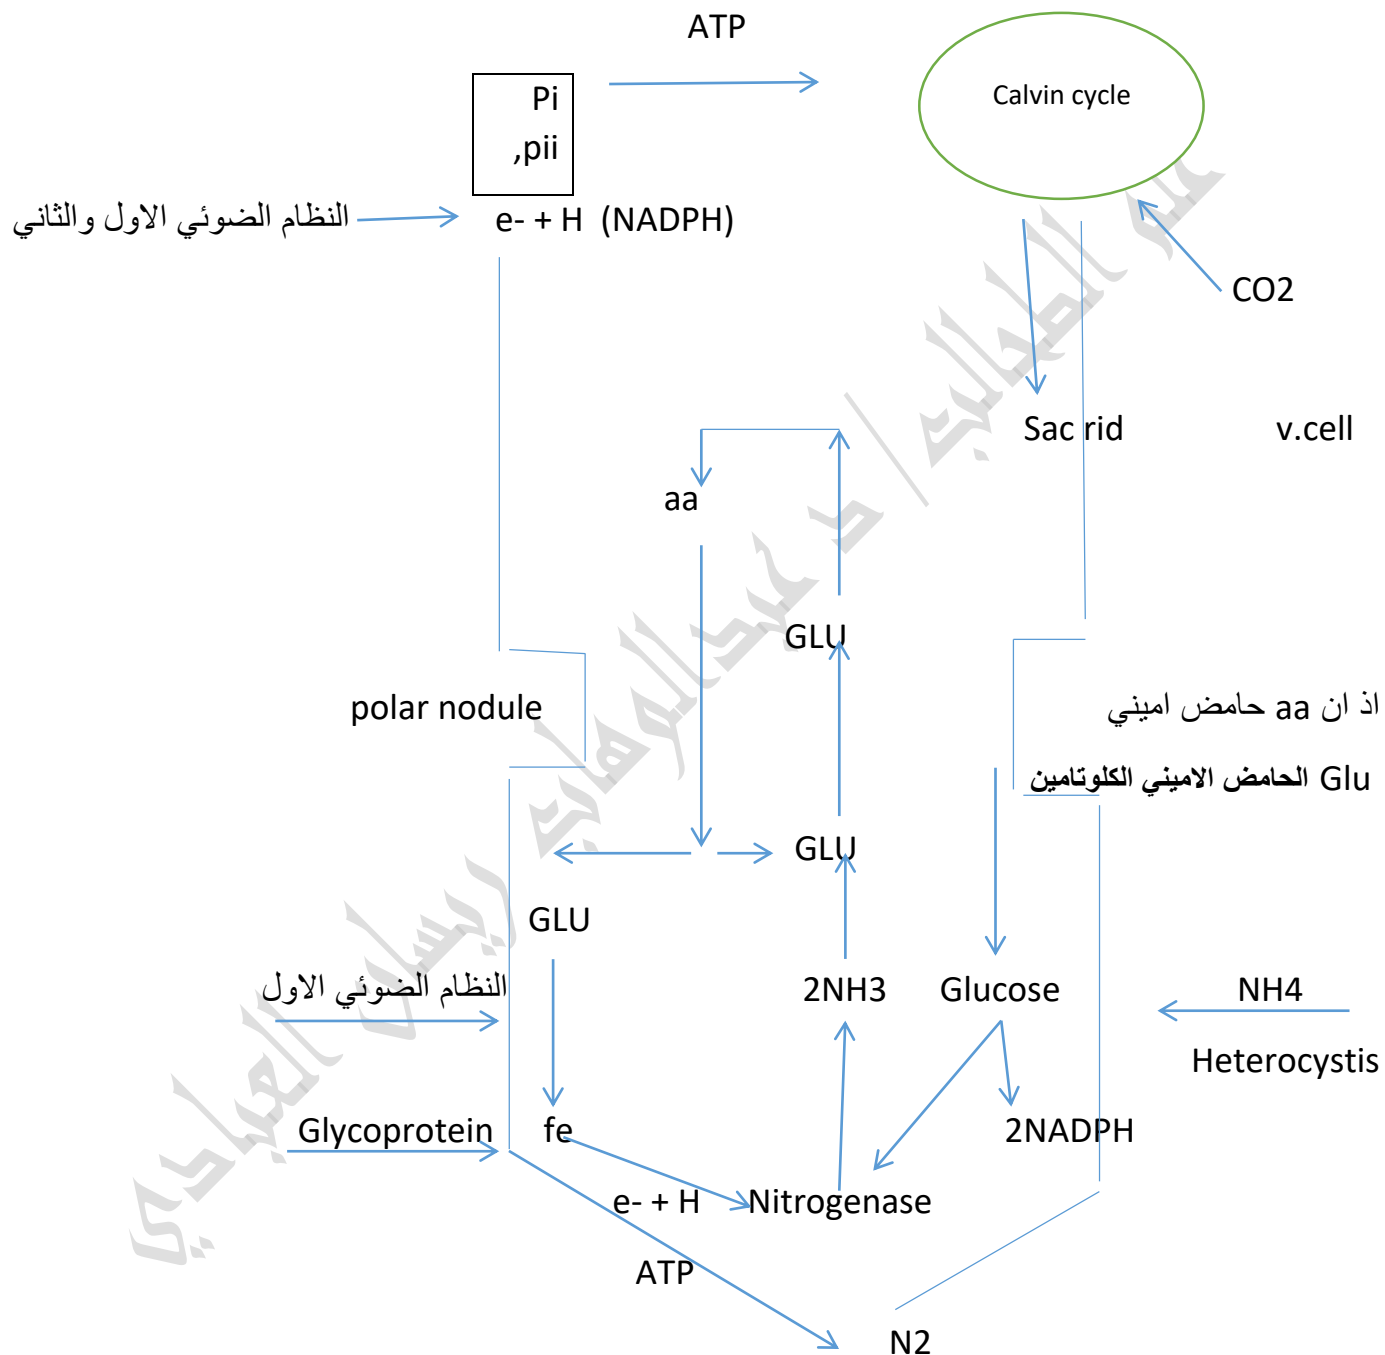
ATP

Pi
,pii

Calvin cycle

النظام الضوئي الاول والثاني

e- + H (NADPH)

CO2

Sac rid

v.cell

aa

GLU

polar nodule

اذ ان aa حامض اميني

Glu الحامض الاميني الكلوتامين

GLU

GLU

النظام الضوئي الاول

2NH3

Glucose

NH4

Heterocystis

Glycoprotein

fe

2NADPH

e- + H

Nitrogenase

ATP

N2

علم الطالب / د عبدالوهاب ريسان العبادي